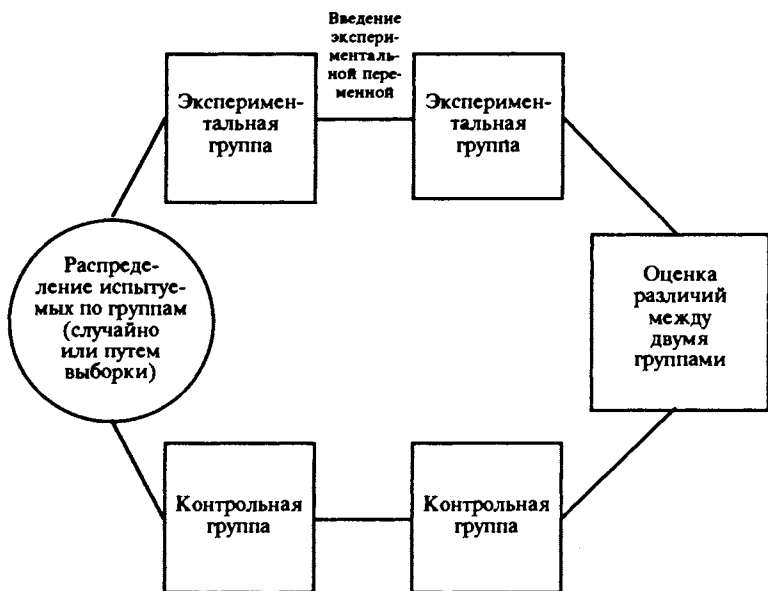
Введение экспериментальной переменной

Экспериментальная группа

Экспериментальная группа

Распределение испытуемых по группам (случайно или путем выборки)

Оценка различий между двумя группами

Контрольная группа

Контрольная группа